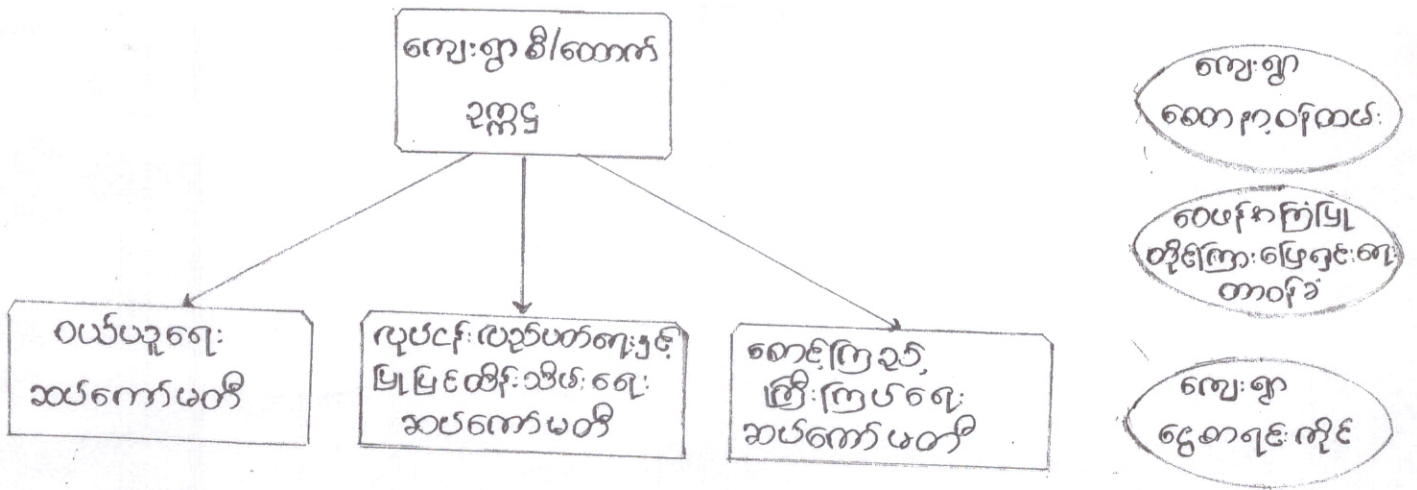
ကျေးရွာစီ/တောက်
ဥက္ကဋ္ဌ

ဝယ်ယူရေး
ဆပ်ကော်မတီ

လုပ်ငန်းလည်ပတ်ရေးနှင့်
ပြုပြင်ထိန်းသိမ်းရေး
ဆပ်ကော်မတီ

စောင့်ကြည့်
ကြီးကြပ်ရေး
ဆပ်ကော်မတီ

ကျေးရွာ
စောင့်ဝင်တယ်း

ဝေဖန်ကြပြု
တိုးကြီးမြေရှင်းရေး
တာဝန်ခံ

ကျေးရွာ
ငွေစာရင်းကိုင်